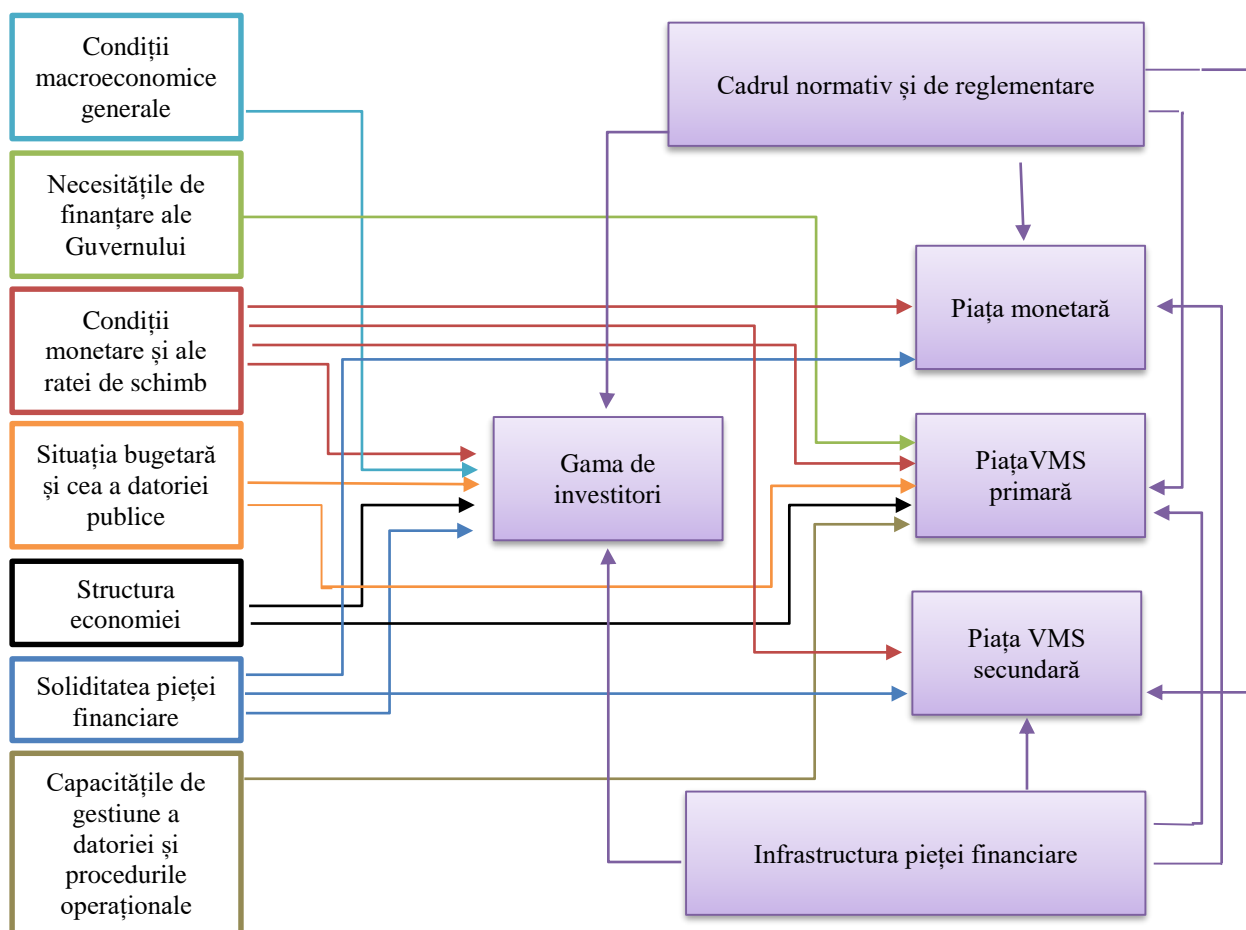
Condiții macroeconomice generale

Necesitățile de finanțare ale Guvernului

Condiții monetare și ale ratei de schimb

Situația bugetară și cea a datoriei publice

Structura economiei

Soliditatea pieței financiare

Capacitățile de gestiune a datoriei și procedurile operaționale

Cadrul normativ și de reglementare

Piața monetară

Gama de investitori

PiațaVMS primară

Piața VMS secundară

Infrastructura pieței financiare